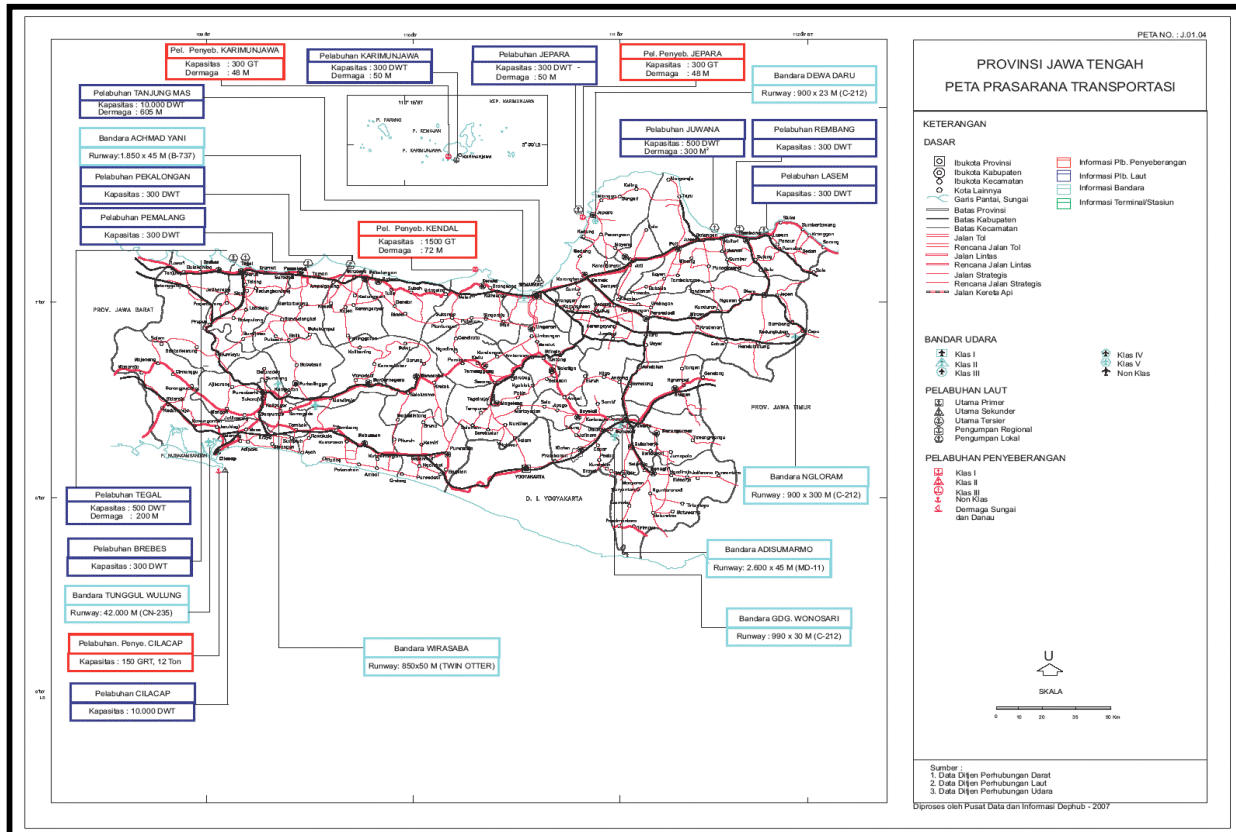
PETA NO. : J.01.04

Pel. Penyeb. KARIMUNJAWA
Kapasitas : 300 GT
Dermaga : 48 M

Pelabuhan KARIMUNJAWA
Kapasitas : 300 DWT
Dermaga : 50 M

Pelabuhan JEPARA
Kapasitas : 300 DWT
Dermaga : 50 M

Pel. Penyeb. JEPARA
Kapasitas : 300 GT
Dermaga : 48 M

Bandara DEWA DARU
Runway : 900 x 23 M (C-212)

Pelabuhan TANJUNG MAS
Kapasitas : 10.000 DWT
Dermaga : 605 M

Bandara ACHMAD YANI
Runway: 1.850 x 45 M (B-737)

Pelabuhan PEKALONGAN
Kapasitas : 300 DWT

Pelabuhan PEMALANG
Kapasitas : 300 DWT

Pel. Penyeb. KENDAL
Kapasitas : 1500 GT
Dermaga : 72 M

Pelabuhan JUWANA
Kapasitas : 500 DWT
Dermaga : 300 M²

Pelabuhan REMBANG
Kapasitas : 300 DWT

Pelabuhan LASEM
Kapasitas : 300 DWT

PROV. JAWA BARAT

PROV. JAWA TIMUR

D. I. YOGYAKARTA

Pelabuhan TEGAL
Kapasitas : 500 DWT
Dermaga : 200 M

Pelabuhan BREBES
Kapasitas : 300 DWT

Bandara TUNGGUL WULUNG
Runway: 42.000 M (CN-235)

Pelabuhan. Penye. CILACAP
Kapasitas : 150 GRT, 12 Ton

Pelabuhan CILACAP
Kapasitas : 10.000 DWT

Bandara WIRASABA
Runway: 850x50 M (TWIN OTTER)

Bandara NGLORAM
Runway : 900 x 300 M (C-212)

Bandara ADISUMARMO
Runway: 2.600 x 45 M (MD-11)

Bandara GDG. WONOSARI
Runway : 990 x 30 M (C-212)

PROVINSI JAWA TENGAH
PETA PRASARANA TRANSPORTASI

KETERANGAN
DASAR
Ibukota Provinsi
Ibukota Kabupaten
Ibukota Kecamatan
Kota Lainnya
Garis Pantai, Sungai
Batas Provinsi
Batas Kabupaten
Batas Kecamatan
Jalan Tol
Rencana Jalan Tol
Jalan Lintas
Rencana Jalan Lintas
Jalan Strategis
Rencana Jalan Strategis
Jalan Kereta Api

Informasi Plb. Penyeberangan
Informasi Plb. Laut
Informasi Bandara
Informasi Terminal/Stasiun

BANDAR UDARA
Klas I
Klas II
Klas III
Klas IV
Klas V
Non Klas

PELABUHAN LAUT
Utama Primer
Utama Sekunder
Utama Tersier
Pengumpan Regional
Pengumpan Lokal

PELABUHAN PENYEBERANGAN
Klas I
Klas II
Klas III
Non Klas
Dermaga Sungai dan Danau

U
SKALA
0 10 20 35 50 Km

Sumber :
1. Data Ditjen Perhubungan Darat
2. Data Ditjen Perhubungan Laut
3. Data Ditjen Perhubungan Udara

Diproses oleh Pusat Data dan Informasi Dephub - 2007